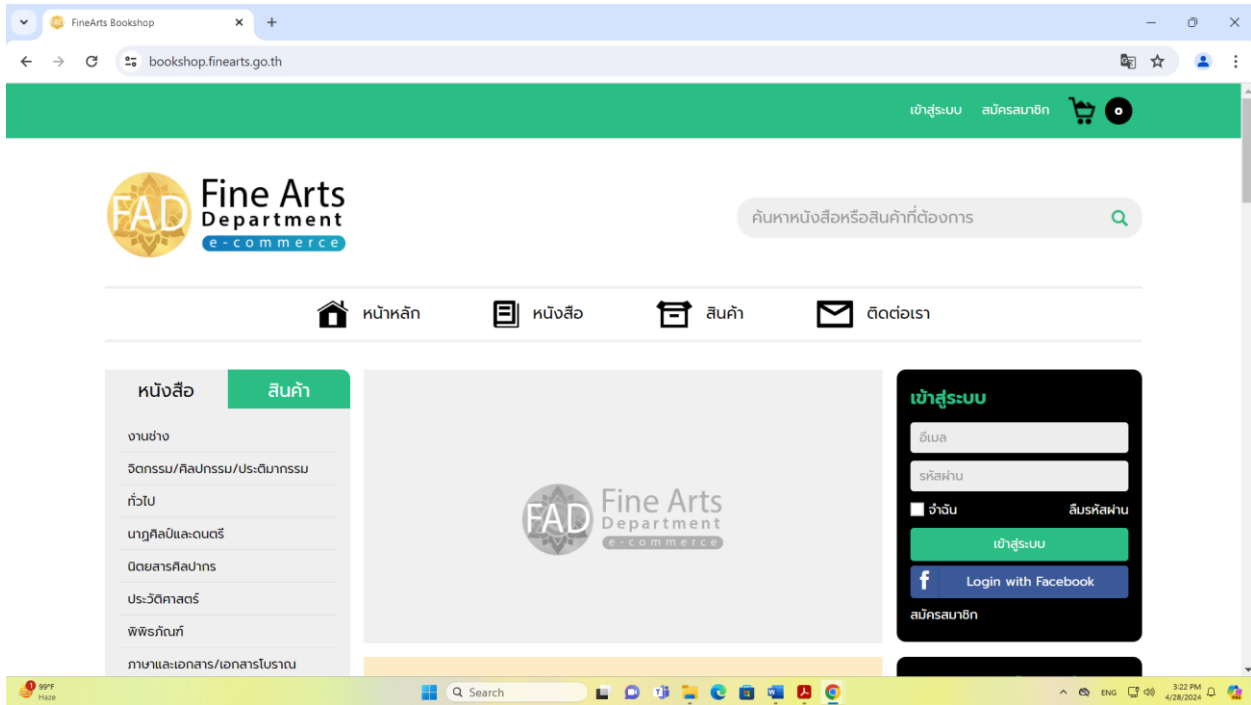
FineArts Bookshop

bookshop.finearts.go.th

เข้าสู่ระบบ สมัครสมาชิก 0

FAD Fine Arts Department e-commerce

ค้นหาหนังสือหรือสินค้าที่ต้องการ

หน้าหลัก หนังสือ สินค้า ติดต่อเรา

หนังสือ สินค้า

งานช่าง
จิตกรรม/ศิลปกรรม/ประติมากรรม
ทั่วไป
นาฏศิลป์และดนตรี
นิตยสารศิลปากร
ประวัติศาสตร์
พิพิธภัณฑ์
ภาษาและเอกสาร/เอกสารโบราณ

FAD Fine Arts Department e-commerce

เข้าสู่ระบบ
อีเมล
รหัสผ่าน
จำฉัน ลืมรหัสผ่าน
เข้าสู่ระบบ
Login with Facebook
สมัครสมาชิก

99°F Haze
Search
ENG
3:22 PM 4/28/2024